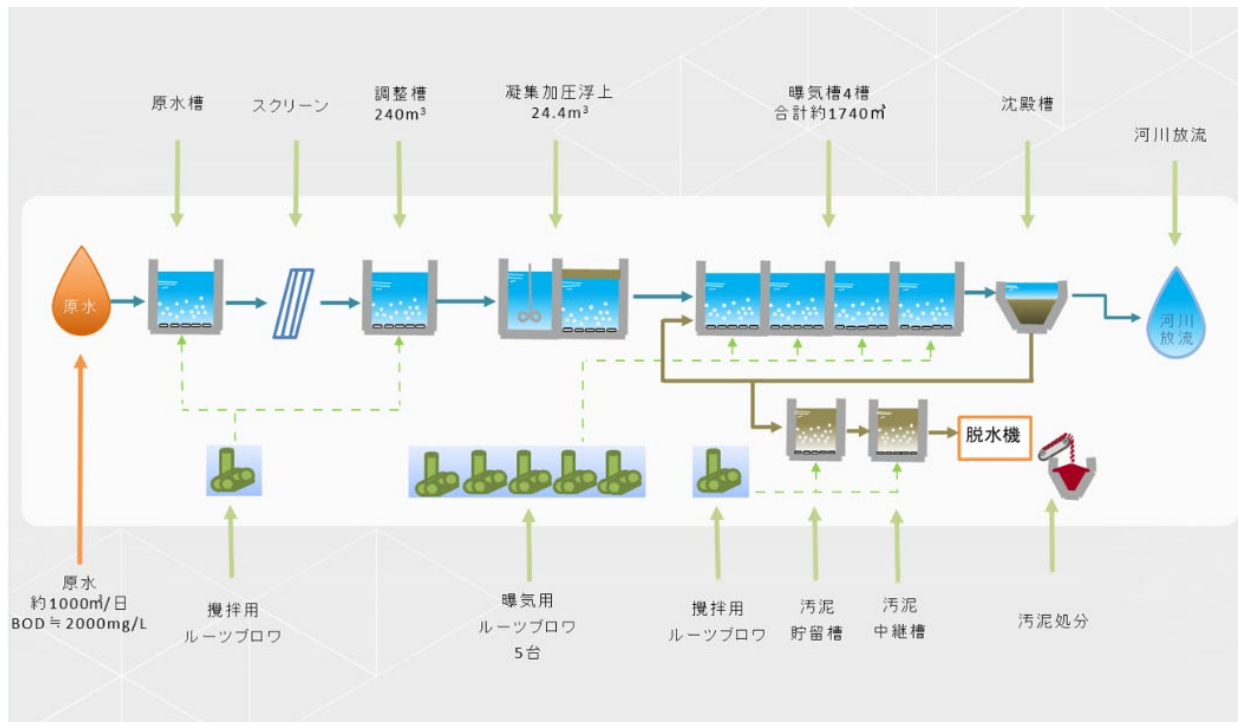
原水槽

スクリーン

調整槽
240m$^3$

凝集加圧浮上
24.4m$^3$

曝気槽4槽
合計約1740㎥

沈殿槽

河川放流

原水

河川放流

脱水機

原水
約1000㎥/日
BOD≒2000mg/L

撹拌用
ルーツブロワ

曝気用
ルーツブロワ
5台

撹拌用
ルーツブロワ

汚泥
貯留槽

汚泥
中継槽

汚泥処分